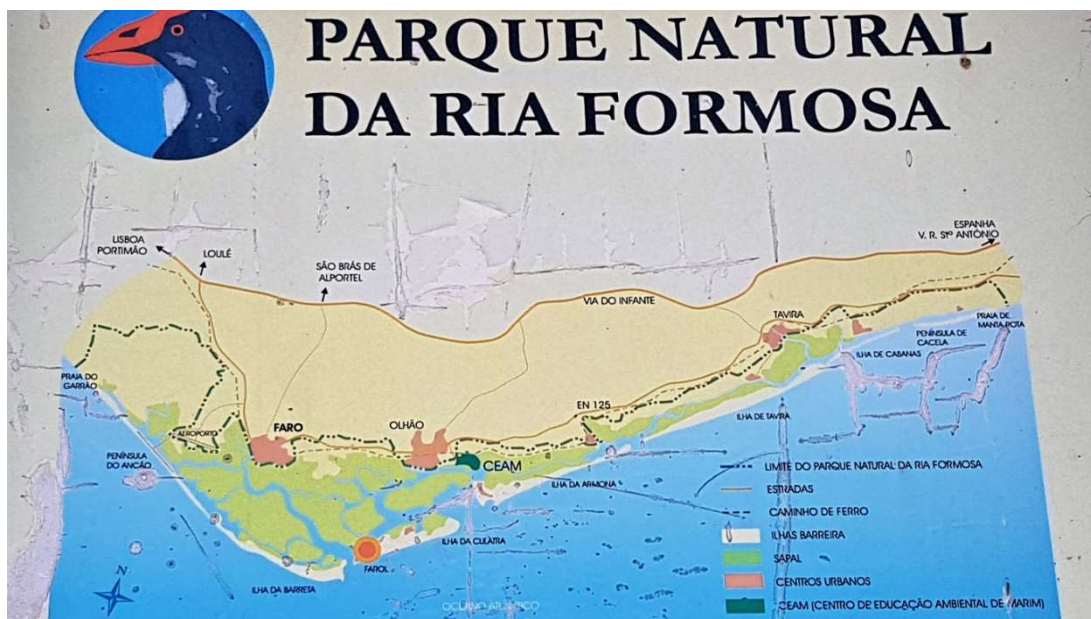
PARQUE NATURAL DA RIA FORMOSA

LISBOA PORTIMÃO

LOULÉ

SÃO BRÁS DE ALPORTEL

ESPANHA V. R. Stº ANTÓNIO

VIA DO INFANTE

TAVIRA

PRAIA DE MANTA ROTA

PENÍNSULA DE CACELA

ILHA DE CABANAS

PRAIA DO GARRÃO

EN 125

ILHA DE TAVIRA

AEROPORTO

FARO

OLHÃO

CEAM

PENÍNSULA DO ANCÃO

ILHA DA ARMONA

ILHA DA CULATRA

FAROL

ILHA DA BARRETA

OCEANO ATLÂNTICO

N

LIMITE DO PARQUE NATURAL DA RIA FORMOSA

ESTRADAS

CAMINHO DE FERRO

ILHAS BARREIRA

SAPAL

CENTROS URBANOS

CEAM (CENTRO DE EDUCAÇÃO AMBIENTAL DE MARIM)